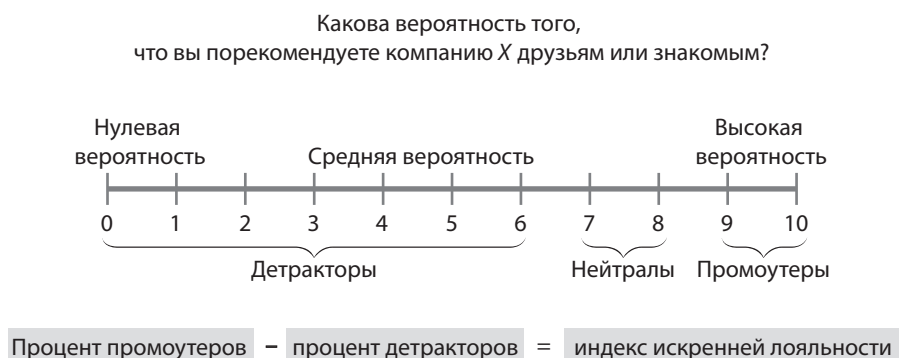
Какова вероятность того,
что вы порекомендуете компанию *X* друзьям или знакомым?

Нулевая вероятность

Средняя вероятность

Высокая вероятность

0 1 2 3 4 5 6 7 8 9 10

Детракторы

Нейтралы

Промоутеры

Процент промоутеров − процент детракторов = индекс искренней лояльности